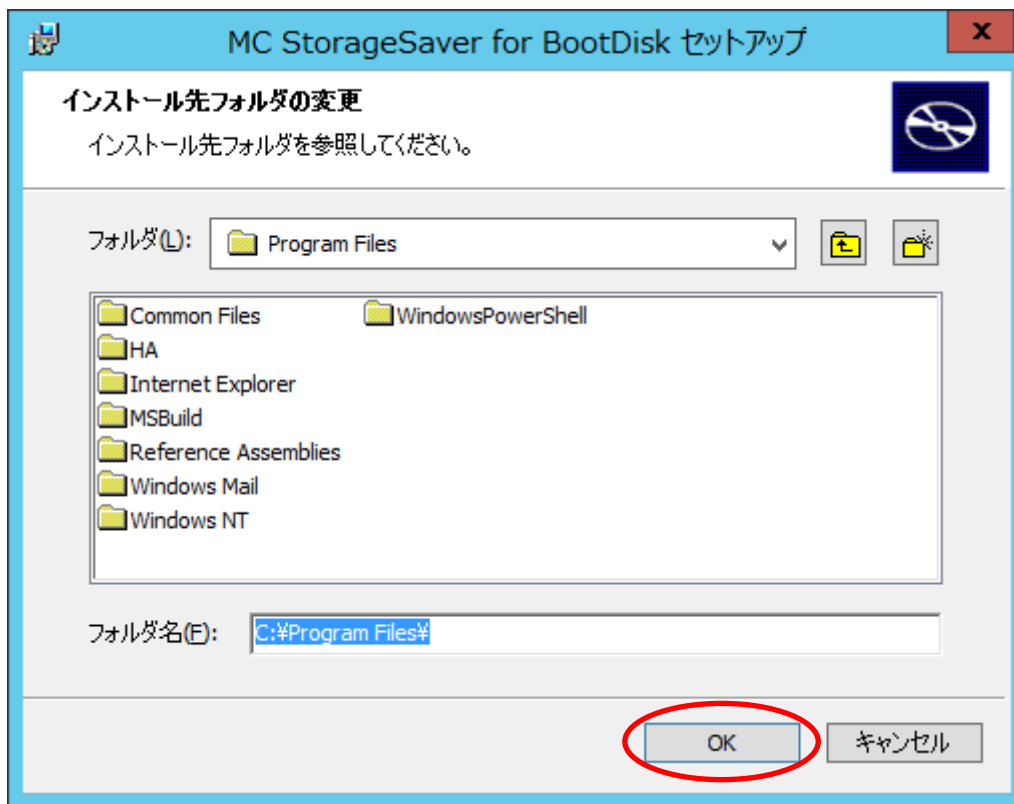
MC StorageSaver for BootDisk セットアップ

X

インストール先フォルダの変更

インストール先フォルダを参照してください。

フォルダ(L): Program Files

Common Files
HA
Internet Explorer
MSBuild
Reference Assemblies
Windows Mail
Windows NT
WindowsPowerShell

フォルダ名(F): C:¥Program Files¥

OK

キャンセル